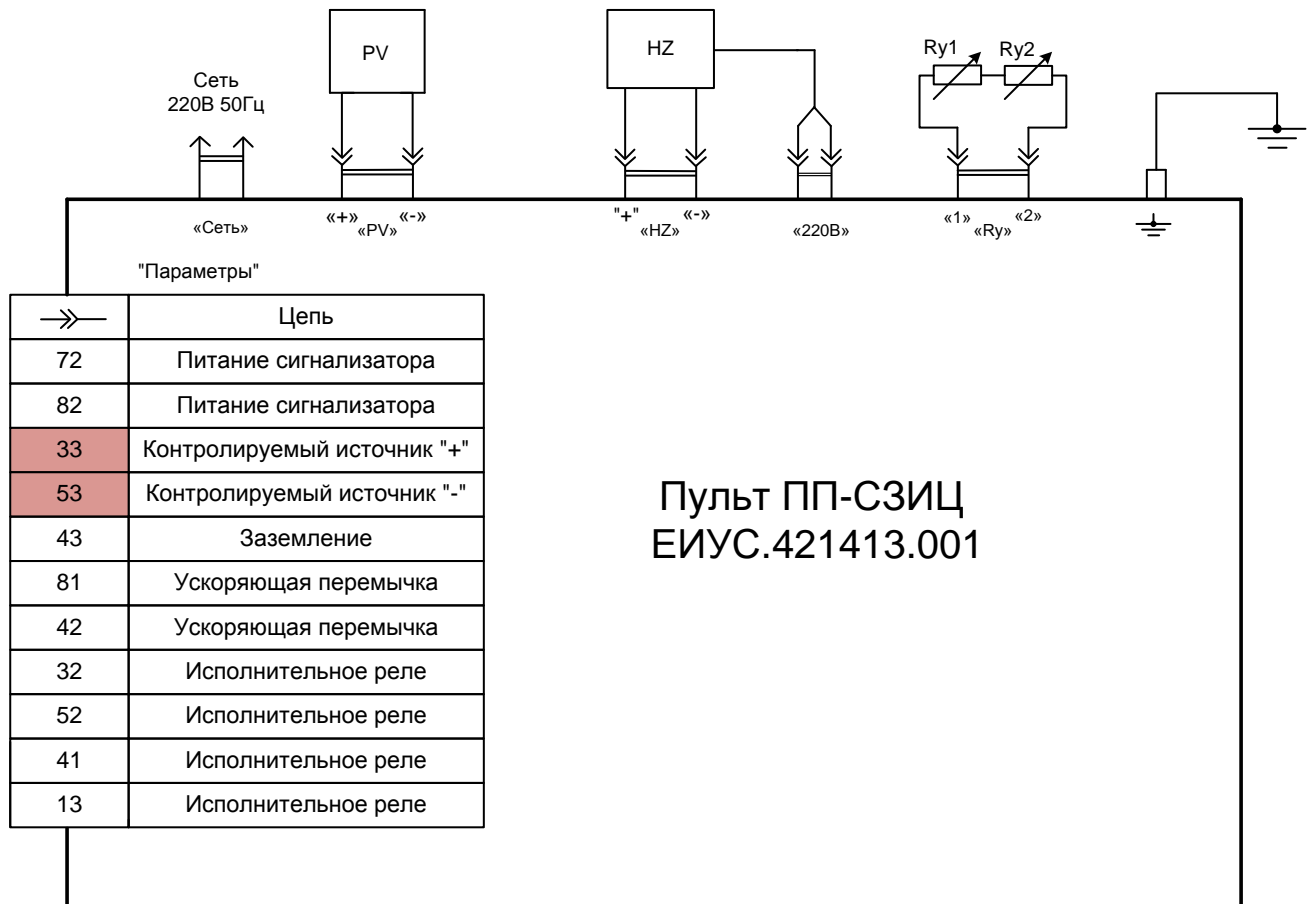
PV

HZ

Ry1 Ry2

Сеть
220В 50Гц

«Сеть»

«+» «PV» «-»

"+" «HZ» «-»

«220В»

«1» «Ry» «2»

"Параметры"

| $\rightarrow\!\!\!\!\rightarrow$ | Цепь |
|---|---|
| 72 | Питание сигнализатора |
| 82 | Питание сигнализатора |
| 33 | Контролируемый источник "+" |
| 53 | Контролируемый источник "-" |
| 43 | Заземление |
| 81 | Ускоряющая перемычка |
| 42 | Ускоряющая перемычка |
| 32 | Исполнительное реле |
| 52 | Исполнительное реле |
| 41 | Исполнительное реле |
| 13 | Исполнительное реле |

Пульт ПП-СЗИЦ
ЕИУС.421413.001